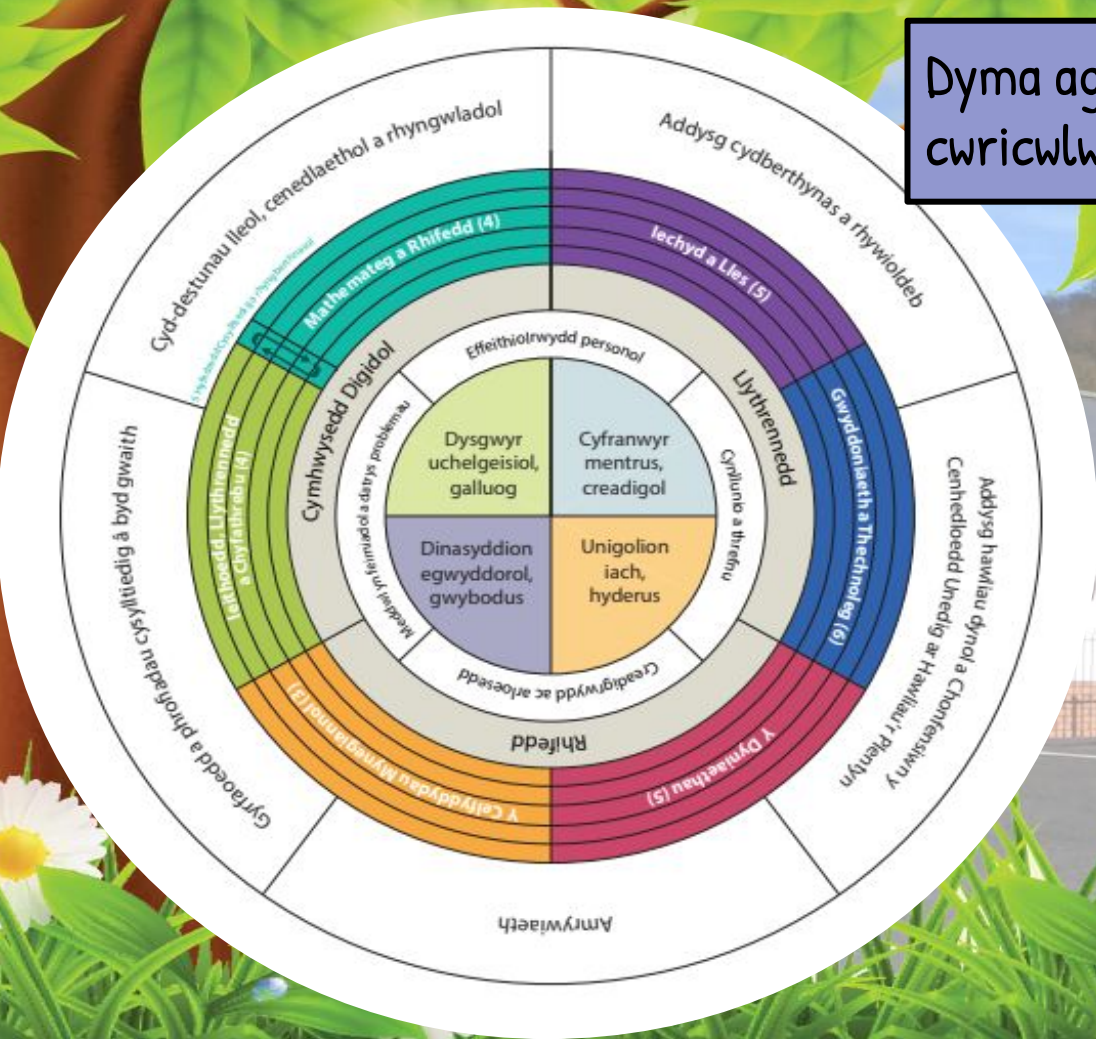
Dyma ag
cwricwlw

Cyd-destunau lleol, cenedlaethol a rhyngwladol

Addysg cydberthynas a rhywioldeb

Mathemateg a Rhifedd (4)

Iechyd a Lles (5)

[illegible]

Effeithiolrwydd personol

Cymhwysedd Digidol

Llythrennedd

Meddwl yn feirniadol a datrys problemau

Cynllunio a threfnu

Dysgwyr uchelgeisiol, galluog

Cyfranwyr mentrus, creadigol

Dinasyddion egwyddorol, gwybodus

Unigolion iach, hyderus

Creadigrwydd ac arloesedd

Rhifedd

Ieithoedd, Llythrennedd a Chyfathrebu (4)

Gwyddoniaeth a Thechnoleg (6)

Y Celfyddydau Mynegiannol (3)

Y Dyniaethau (5)

Gyrfaoedd a phrofiadau cysylltiedig â byd gwaith

Addysg hawliau dynol a Chonfensiwn y Cenhedloedd Unedig ar Hawliau'r Plentyn

Amrywiaeth